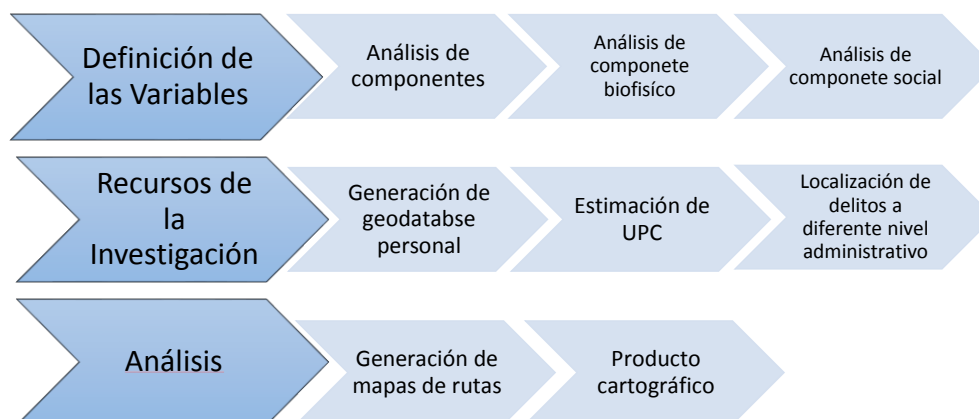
Definición de las Variables

Análisis de componentes

Análisis de componete biofisíco

Análisis de componete social

Recursos de la Investigación

Generación de geodatabse personal

Estimación de UPC

Localización de delitos a diferente nivel administrativo

Análisis

Generación de mapas de rutas

Producto cartográfico